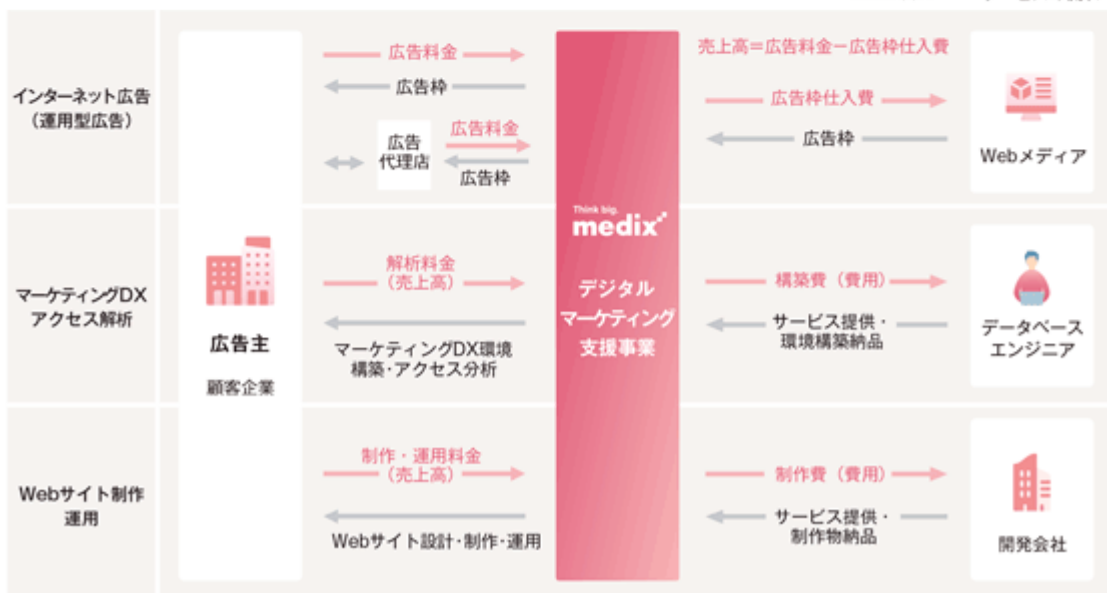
インターネット広告（運用型広告）

マーケティングDX アクセス解析

Webサイト制作 運用

広告主

顧客企業

広告料金

広告枠

広告代理店

広告料金

広告枠

解析料金（売上高）

マーケティングDX環境構築・アクセス分析

制作・運用料金（売上高）

Webサイト設計・制作・運用

Think big. medix

デジタルマーケティング支援事業

売上高＝広告料金－広告枠仕入費

広告枠仕入費

広告枠

Webメディア

構築費（費用）

サービス提供・環境構築納品

データベースエンジニア

制作費（費用）

サービス提供・制作物納品

開発会社